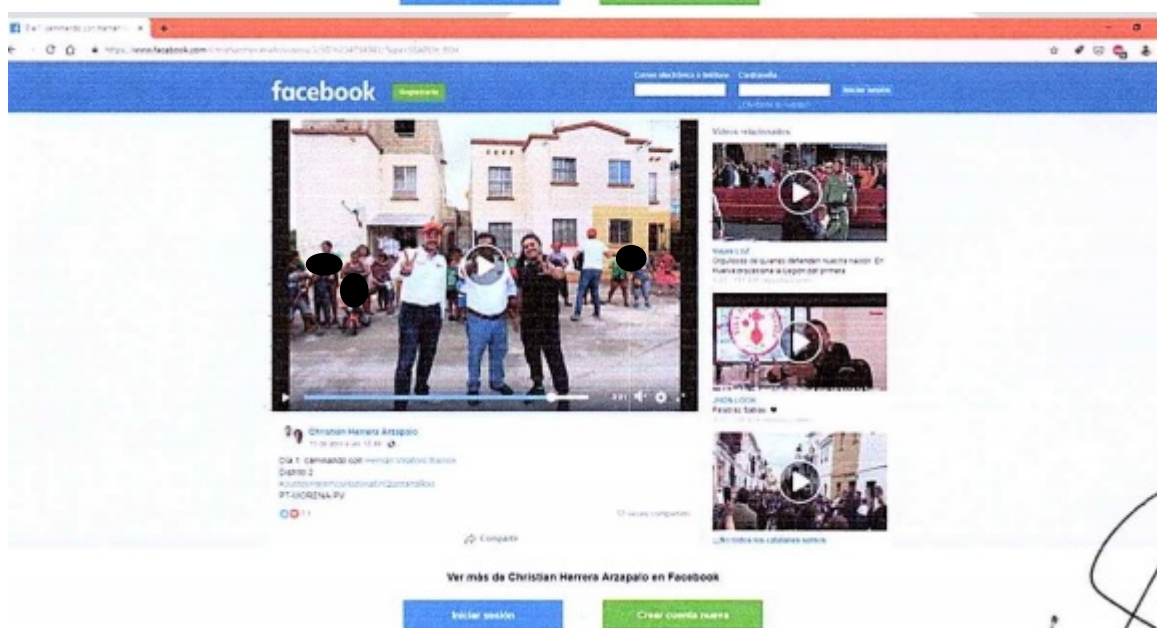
Día 1 caminando con Hernan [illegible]

https://www.facebook.com/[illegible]

facebook Registrarte

Correo electrónico o teléfono Contraseña

Iniciar sesión

¿Olvidaste tu cuenta?

Videos relacionados

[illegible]
Orgullosos de quienes defienden nuestra nación. En Nuevo Ecatepec la Legión por primera

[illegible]
Palabras Sabias ♥

¿No todos los catalanes somos

Christian Herrera Arzapalo
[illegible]

Día 1: caminando con Hernan Villatoro Barrios
Distrito 2
#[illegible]
PT-MORENA-PV

11

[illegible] veces compartido

Compartir

Ver más de Christian Herrera Arzapalo en Facebook

Iniciar sesión

Crear cuenta nueva